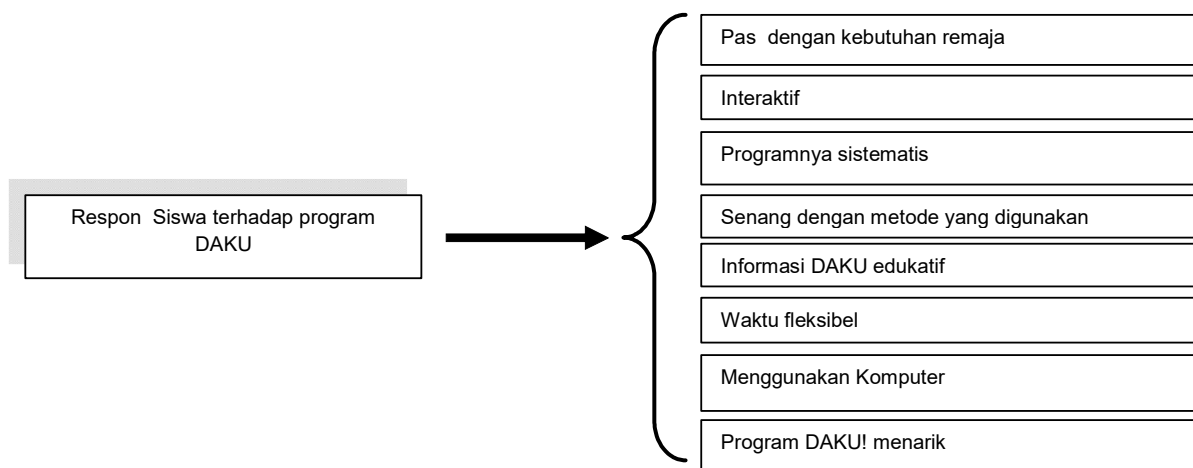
Respon Siswa terhadap program DAKU

Pas dengan kebutuhan remaja

Interaktif

Programnya sistematis

Senang dengan metode yang digunakan

Informasi DAKU edukatif

Waktu fleksibel

Menggunakan Komputer

Program DAKU! menarik